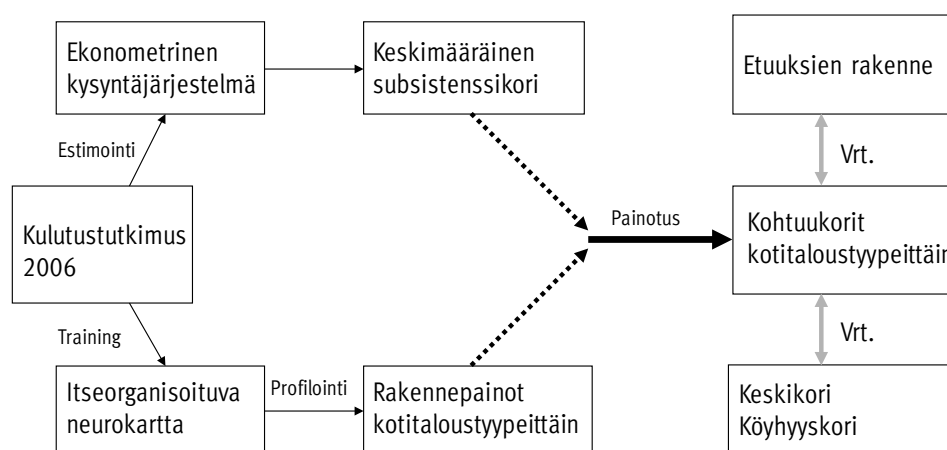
Ekonometrinen kysyntäjärjestelmä

Keskimääräinen subsistenssikori

Etuuksien rakenne

Estimointi

Vrt.

Painotus

Kulutustutkimus 2006

Kohtuukorit kotitaloustyypeittäin

Training

Vrt.

Itseorganisoituva neurokartta

Profilointi

Rakennepainot kotitaloustyypeittäin

Keskikori
Köyhyyskori